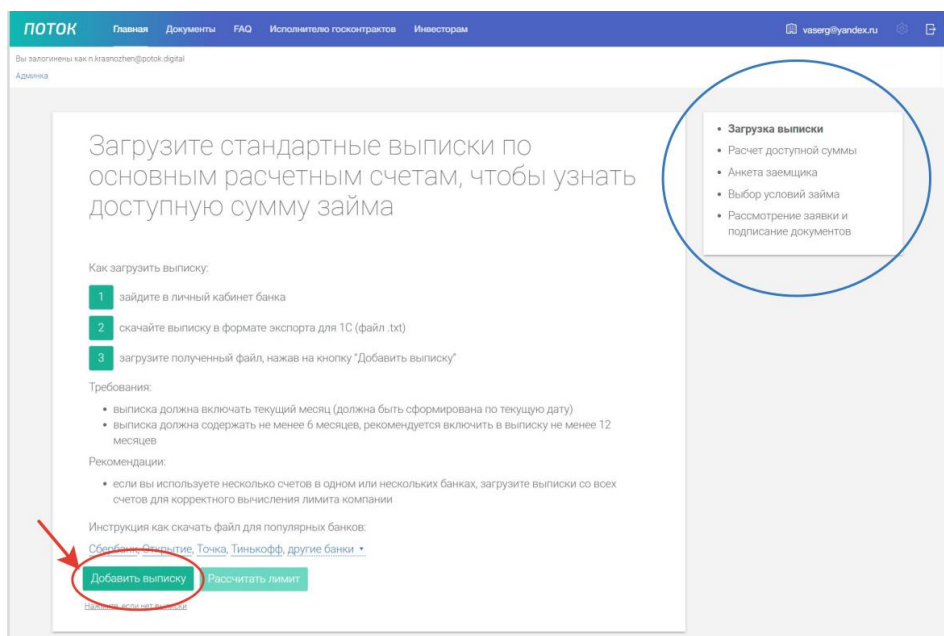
ПОТОК Главная Документы FAQ Исполнителю госконтрактов Инвесторам vaserg@yandex.ru

Вы залогинены как n.krasnozhen@potok.digital
Админка

Загрузите стандартные выписки по основным расчетным счетам, чтобы узнать доступную сумму займа

Как загрузить выписку:

1 зайдите в личный кабинет банка

2 скачайте выписку в формате экспорта для 1С (файл .txt)

3 загрузите полученный файл, нажав на кнопку "Добавить выписку"

Требования:

• выписка должна включать текущий месяц (должна быть сформирована по текущую дату)
• выписка должна содержать не менее 6 месяцев, рекомендуется включить в выписку не менее 12 месяцев

Рекомендации:

• если вы используете несколько счетов в одном или нескольких банках, загрузите выписки со всех счетов для корректного вычисления лимита компании

Инструкция как скачать файл для популярных банков:

Сбербанк, Открытие, Точка, Тинькофф, другие банки ▾

Добавить выписку Рассчитать лимит

Нажмите, если нет выписки

• Загрузка выписки
• Расчет доступной суммы
• Анкета заемщика
• Выбор условий займа
• Рассмотрение заявки и подписание документов